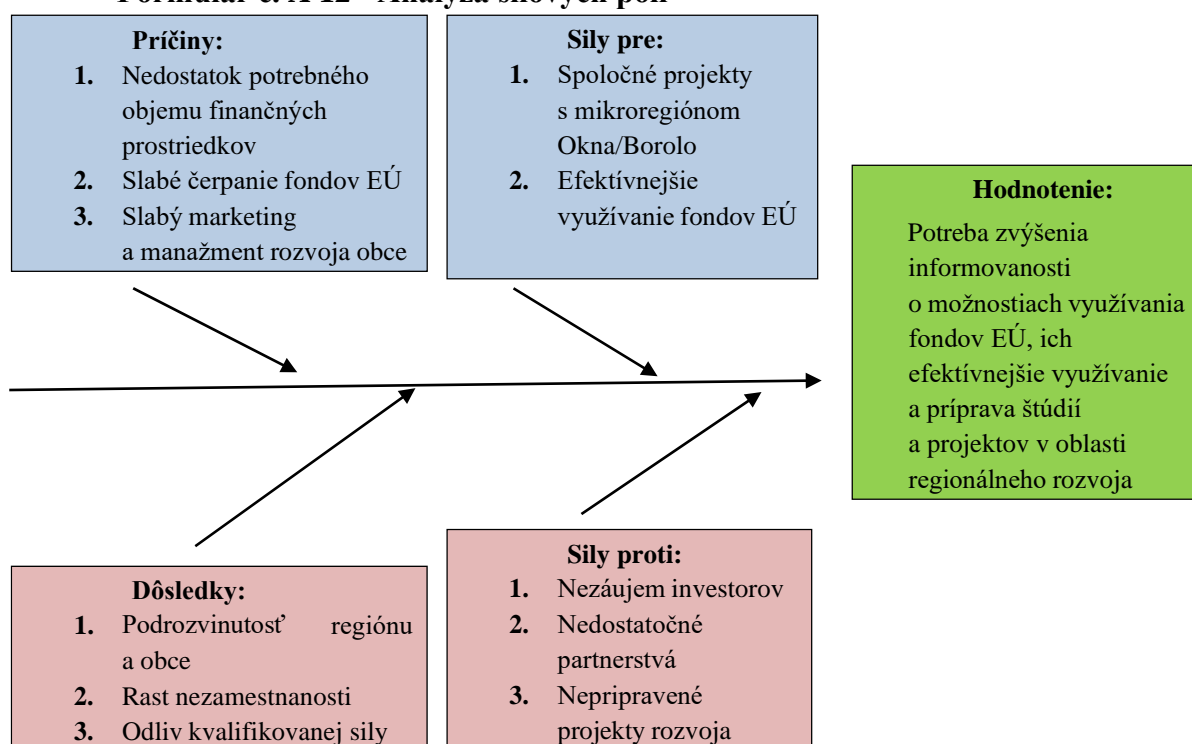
Formulár č. A 12 – Analýza silových polí

**Príčiny:**
1. Nedostatok potrebného objemu finančných prostriedkov
2. Slabé čerpanie fondov EÚ
3. Slabý marketing a manažment rozvoja obce

**Sily pre:**
1. Spoločné projekty s mikroregiónom Okna/Borolo
2. Efektívnejšie využívanie fondov EÚ

**Hodnotenie:**
Potreba zvýšenia informovanosti o možnostiach využívania fondov EÚ, ich efektívnejšie využívanie a príprava štúdií a projektov v oblasti regionálneho rozvoja

**Dôsledky:**
1. Podrozvinutosť regiónu a obce
2. Rast nezamestnanosti
3. Odliv kvalifikovanej sily

**Sily proti:**
1. Nezáujem investorov
2. Nedostatočné partnerstvá
3. Nepripravené projekty rozvoja